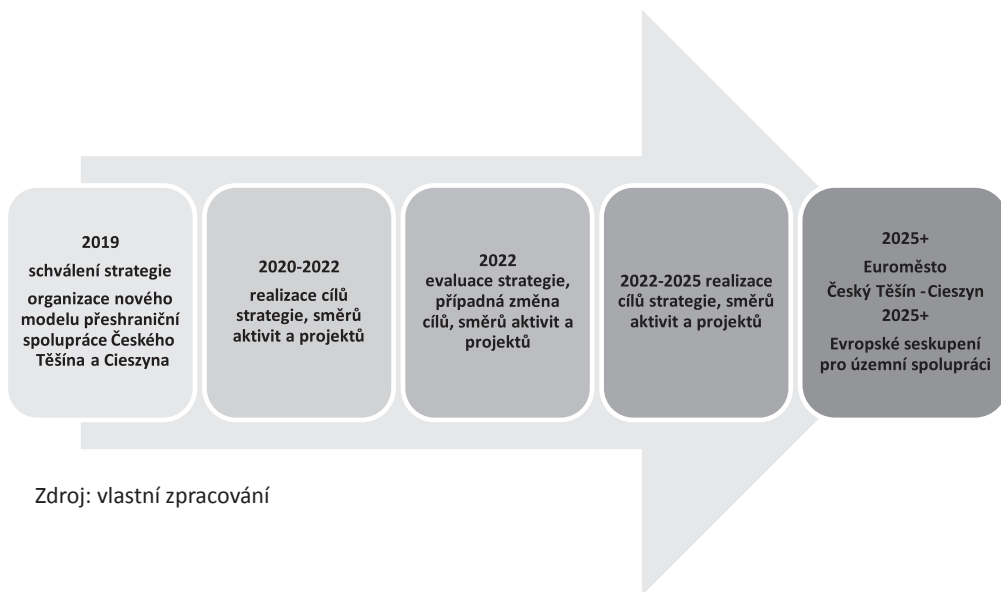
2019
schválení strategie
organizace nového modelu přeshraniční spolupráce Českého Těšína a Cieszyna

2020-2022
realizace cílů strategie, směrů aktivit a projektů

2022
evaluace strategie, případná změna cílů, směrů aktivit a projektů

2022-2025 realizace cílů strategie, směrů aktivit a projektů

2025+
Euroměsto
Český Těšín - Cieszyn
2025+
Evropské seskupení pro územní spolupráci

Zdroj: vlastní zpracování